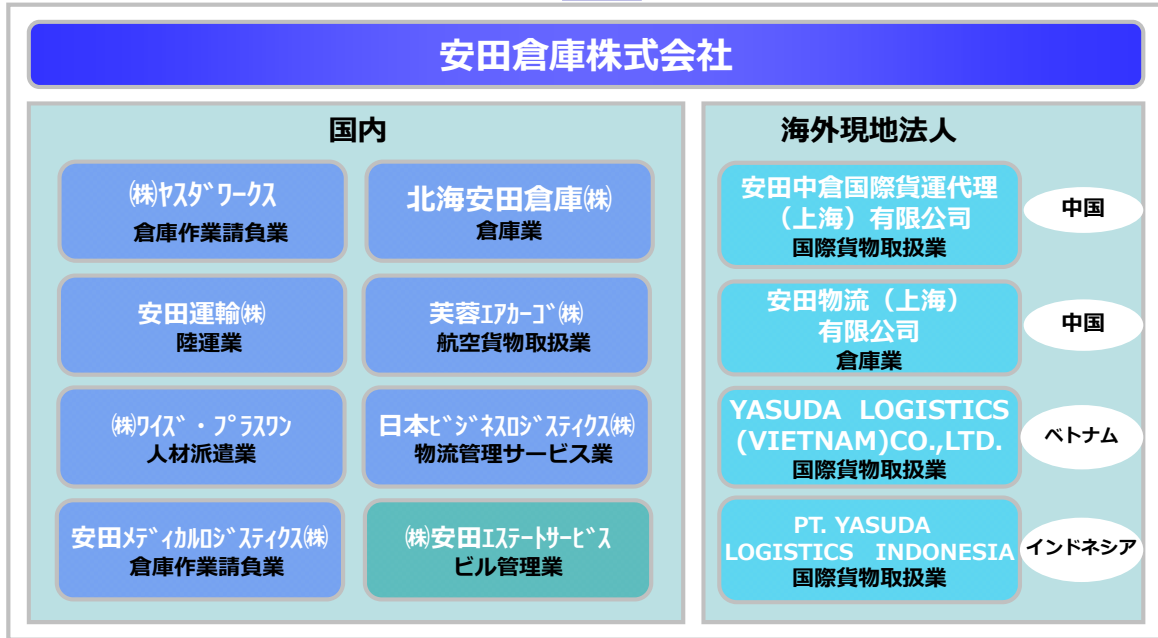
安田倉庫株式会社

国内

㈱ヤスダワークス
倉庫作業請負業

北海安田倉庫㈱
倉庫業

安田運輸㈱
陸運業

芙蓉エアカーゴ㈱
航空貨物取扱業

㈱ワイズ・プラスワン
人材派遣業

日本ビジネスロジスティクス㈱
物流管理サービス業

安田メディカルロジスティクス㈱
倉庫作業請負業

㈱安田エステートサービス
ビル管理業

海外現地法人

安田中倉国際貨運代理（上海）有限公司
国際貨物取扱業

中国

安田物流（上海）有限公司
倉庫業

中国

YASUDA LOGISTICS (VIETNAM)CO.,LTD.
国際貨物取扱業

ベトナム

PT. YASUDA LOGISTICS INDONESIA
国際貨物取扱業

インドネシア